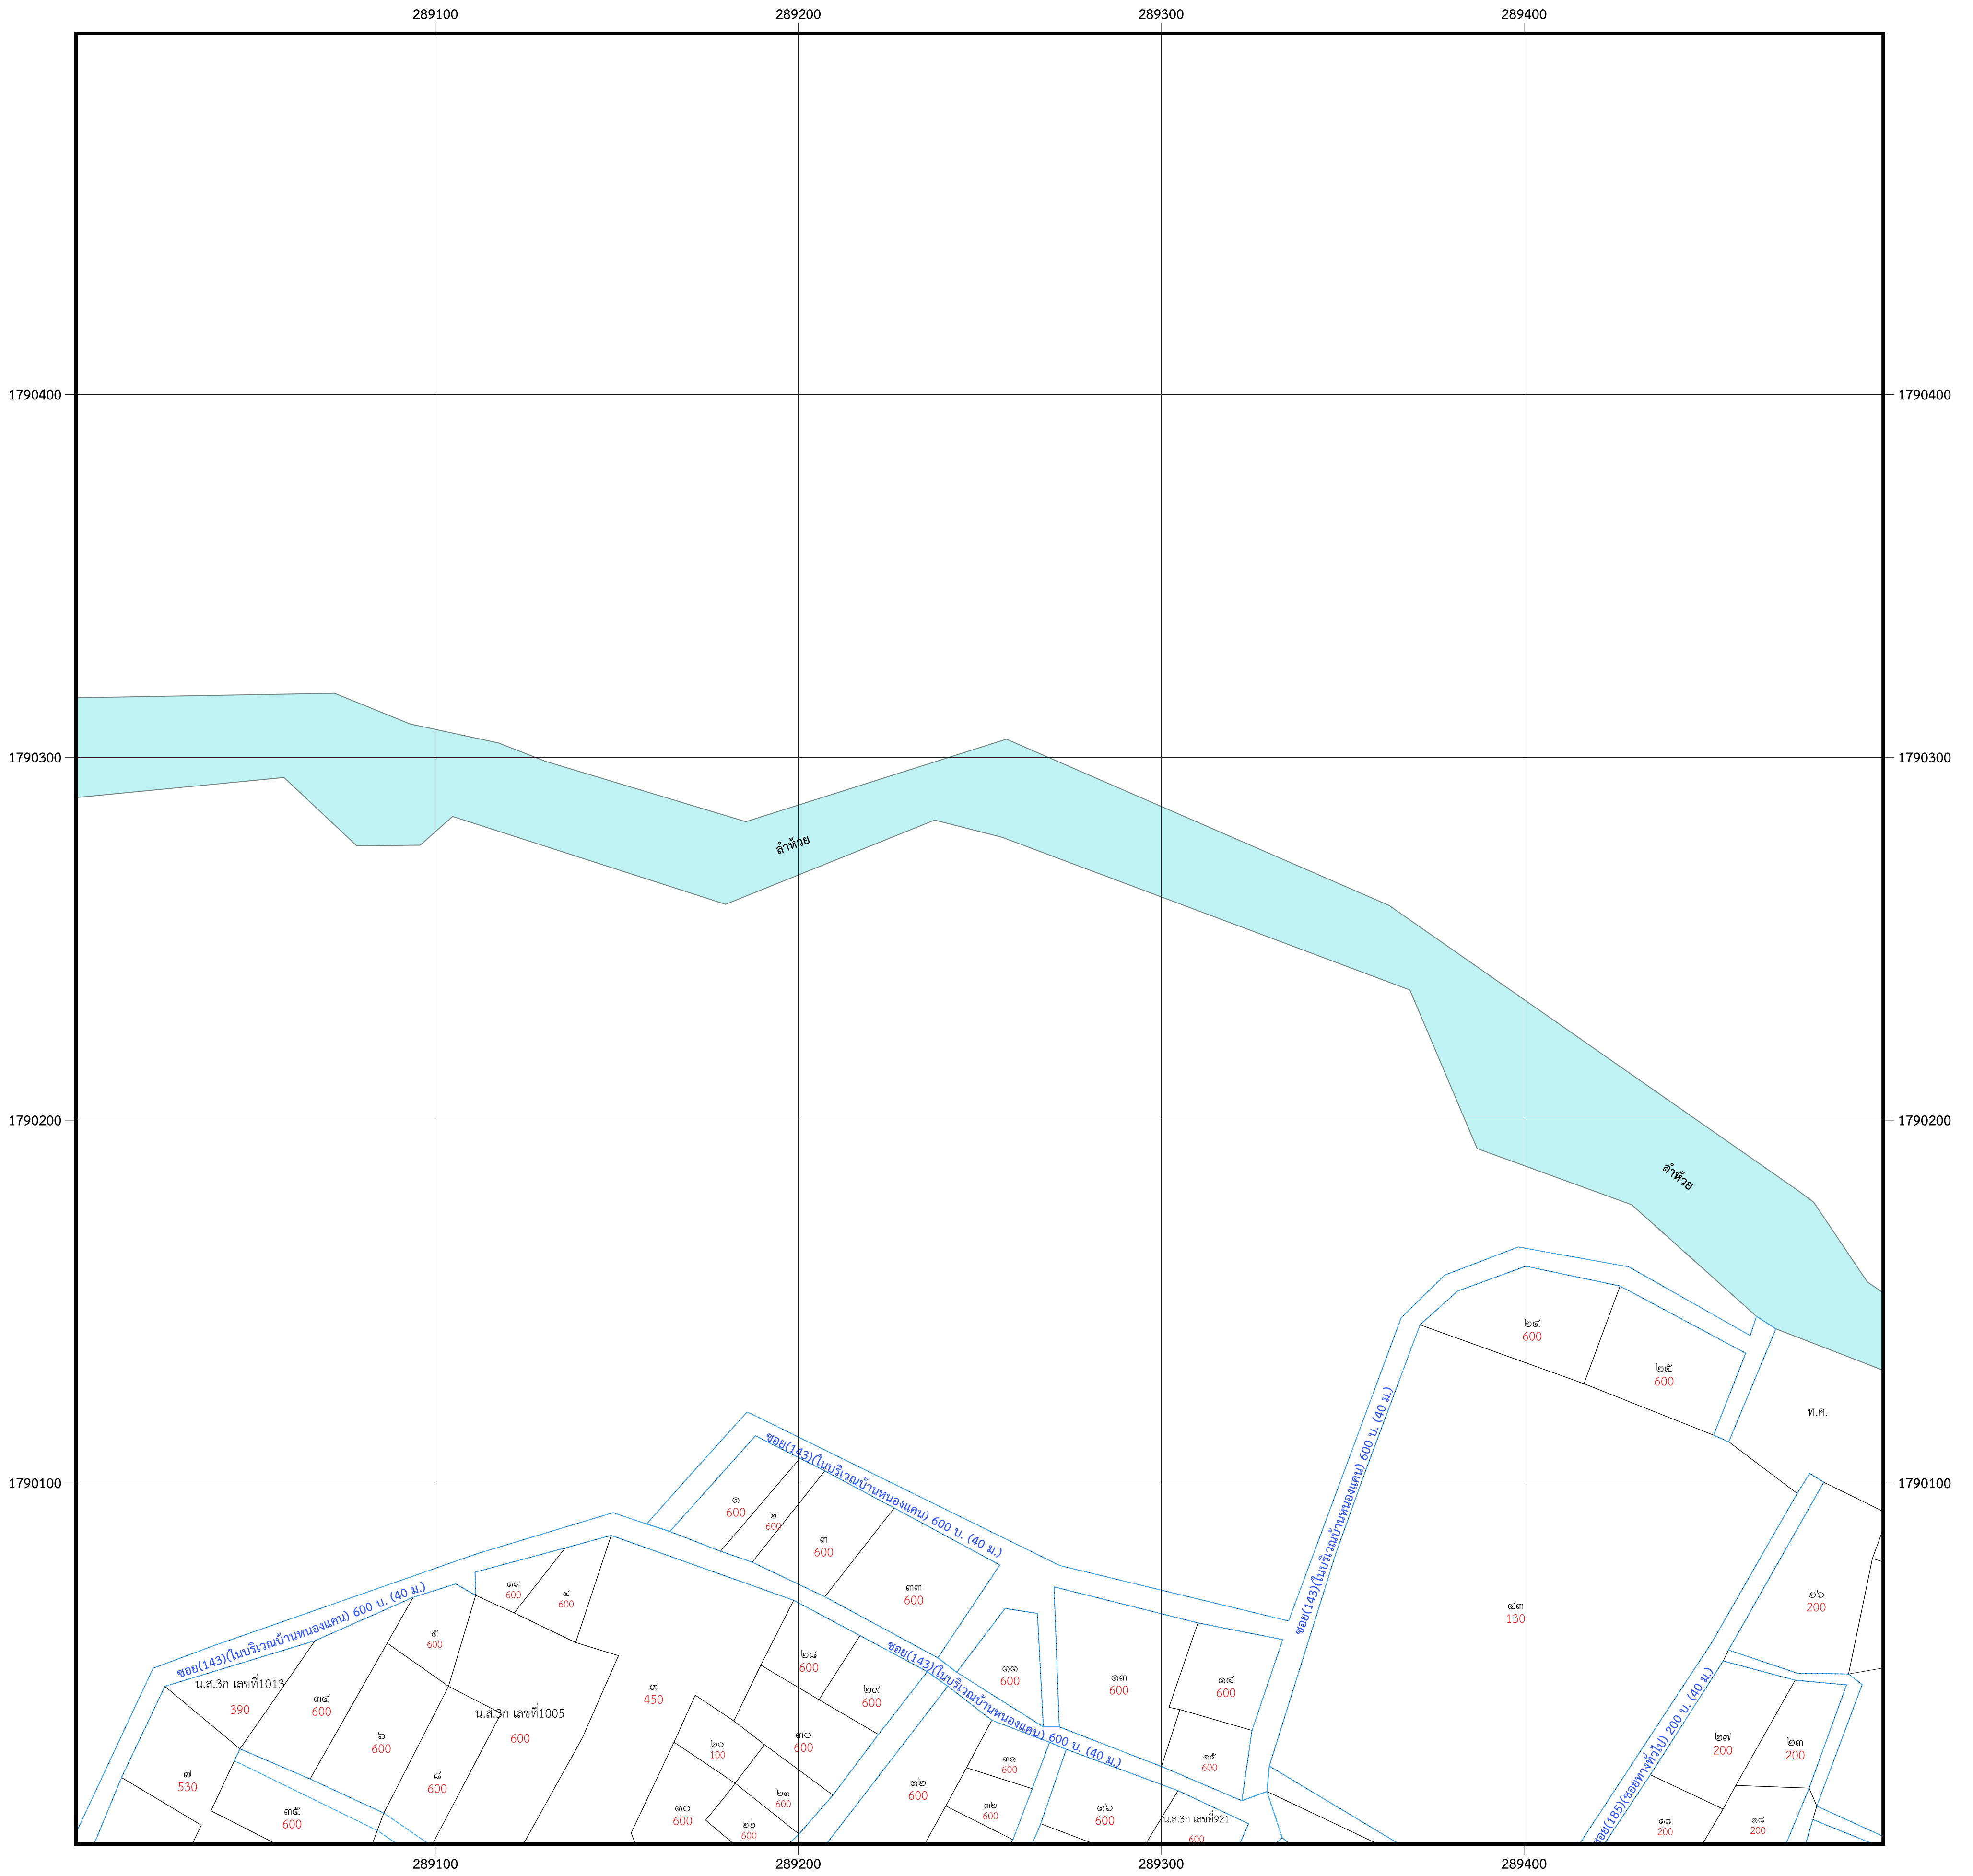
289100 289200 289300 289400

1790400 1790400

1790300 1790300

ลำห้วย

1790200 1790200

ลำห้วย

๒๔
600

๒๕
600

ท.ค.

1790100 1790100

ซอย(143)(ในบริเวณบ้านหนองแคน) 600 บ. (40 ม.)

ซอย(143)(ในบริเวณบ้านหนองแคน) 600 บ. (40 ม.)

๑
600

๒
600

๓
600

๓๓
600

๔๓
130

๒๖
200

ซอย(143)(ในบริเวณบ้านหนองแคน) 600 บ. (40 ม.)

๑๙
600

๔
600

๕
600

ซอย(143)(ในบริเวณบ้านหนองแคน) 600 บ. (40 ม.)

๒๘
600

๒๙
600

๑๑
600

๑๓
600

๑๔
600

น.ส.3ก เลขที่1013
390

๓๔
600

๖
600

น.ส.3ก เลขที่1005
600

๙
450

๒๐
100

๓๐
600

๑๕
600

ซอย(185)(ซอยทางทั่วไป) 200 บ. (40 ม.)

๒๗
200

๒๓
200

๗
530

๘
600

๓๕
600

๒๑
600

๑๒
600

๓๑
600

๓๒
600

๑๐
600

๒๒
600

๑๖
600

น.ส.3ก เลขที่921
600

๑๗
200

๑๘
200

289100 289200 289300 289400